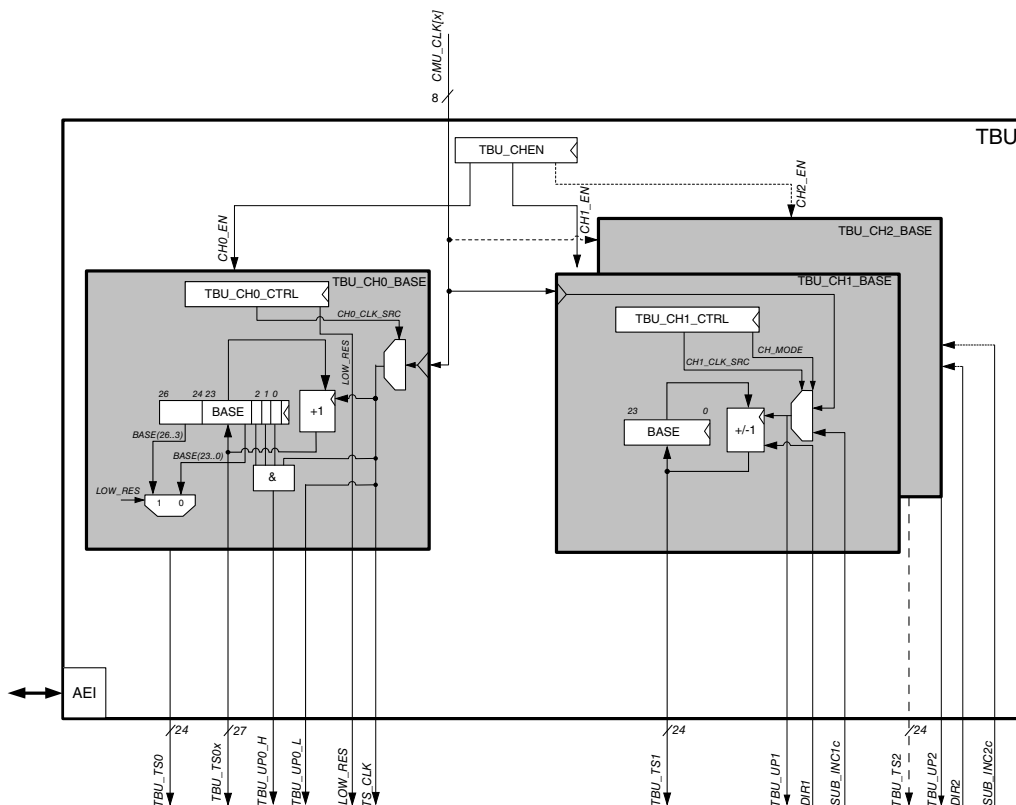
CMU_CLK[x]
8
TBU
TBU_CHEN
CH2_EN
CH1_EN
CH0_EN
TBU_CH2_BASE
TBU_CH1_BASE
TBU_CH0_BASE
TBU_CH0_CTRL
CH0_CLK_SRC
LOW_RES
TBU_CH1_CTRL
CH1_CLK_SRC
CH_MODE
26
24 23
2 1 0
BASE
+1
BASE(26..3)
BASE(23..0)
&
LOW_RES
1
0
23
0
BASE
+/-1
AEI
24
27
24
24
TBU_TS0
TBU_TS0x
TBU_UP0_H
TBU_UP0_L
LOW_RES
TS_CLK
TBU_TS1
TBU_UP1
DIR1
SUB_INC1c
TBU_TS2
TBU_UP2
DIR2
SUB_INC2c